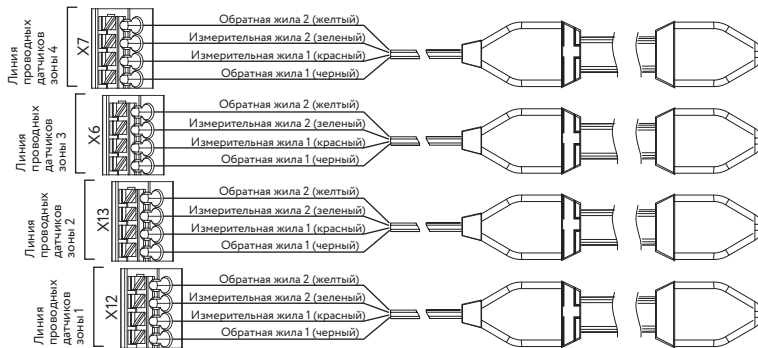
Линия проводных датчиков зоны 4
X7
Обратная жила 2 (желтый)
Измерительная жила 2 (зеленый)
Измерительная жила 1 (красный)
Обратная жила 1 (черный)

Линия проводных датчиков зоны 3
X6
Обратная жила 2 (желтый)
Измерительная жила 2 (зеленый)
Измерительная жила 1 (красный)
Обратная жила 1 (черный)

Линия проводных датчиков зоны 2
X13
Обратная жила 2 (желтый)
Измерительная жила 2 (зеленый)
Измерительная жила 1 (красный)
Обратная жила 1 (черный)

Линия проводных датчиков зоны 1
X12
Обратная жила 2 (желтый)
Измерительная жила 2 (зеленый)
Измерительная жила 1 (красный)
Обратная жила 1 (черный)